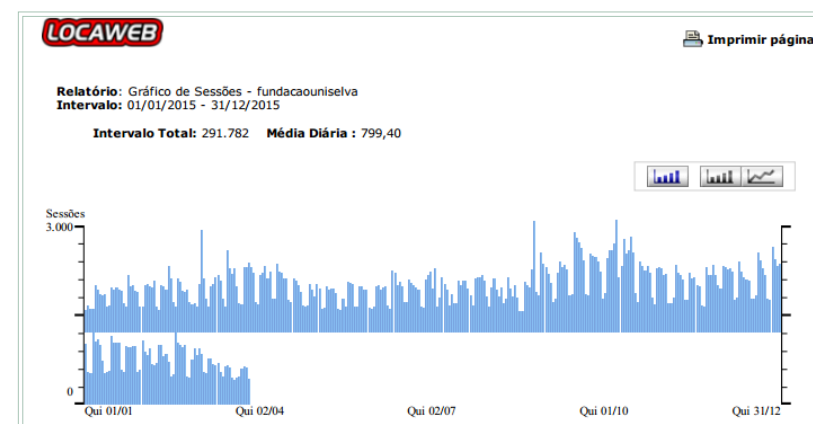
LOCAWEB

Imprimir página

Relatório: Gráfico de Sessões - fundacaouniselva
Intervalo: 01/01/2015 - 31/12/2015

Intervalo Total: 291.782 Média Diária : 799,40

Sessões
3.000
0
Qui 01/01
Qui 02/04
Qui 02/07
Qui 01/10
Qui 31/12